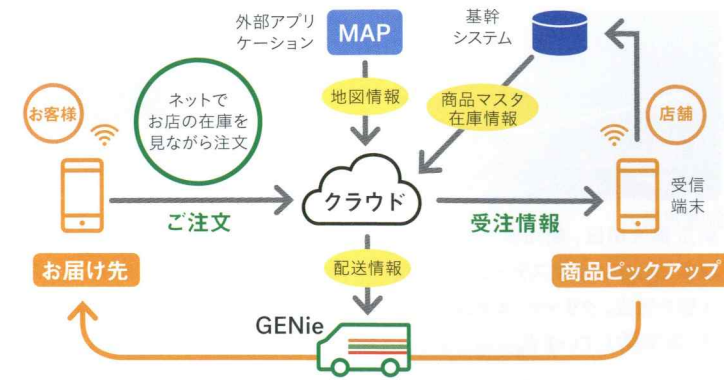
外部アプリケーション

MAP

基幹システム

地図情報

商品マスタ
在庫情報

お客様

ネットでお店の在庫を見ながら注文

店舗

クラウド

受信端末

ご注文

受注情報

お届け先

配送情報

商品ピックアップ

GENie